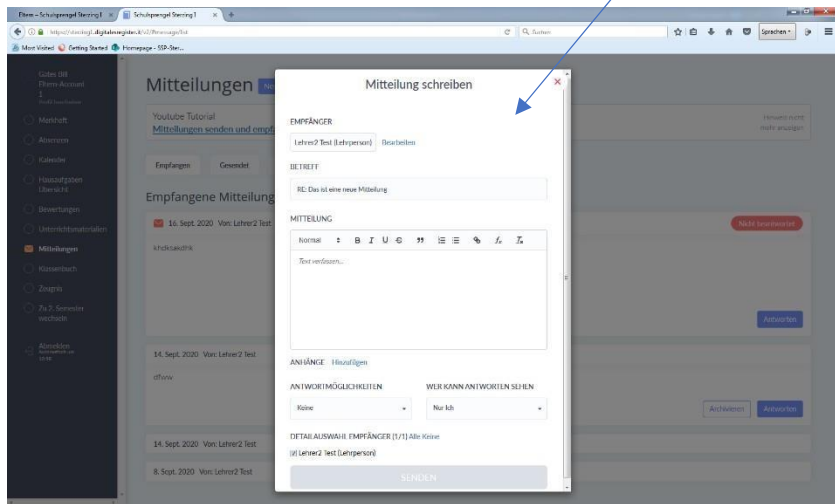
Eltern - Schulsprengel Sterzing I × Schulsprengel Sterzing I × +

https://sterzing1.digitalesregister.it/v2/#message/list

Suchen

Sprechen

Most Visited Getting Started Homepage - SSP-Ster...

Gates Bill
Eltern-Account
1

Merkheft

Absenzen

Kalender

Hausaufgaben Übersicht

Bewertungen

Unterrichtsmaterialien

Mitteilungen

Klassenbuch

Zeugnis

Zu 2. Semester wechseln

Abmelden

Mitteilungen

Youtube Tutorial
Mitteilungen senden und empf

Hinweis nicht mehr anzeigen

Empfangen Gesendet

Empfangene Mitteilung

16. Sept. 2020 Von: Lehrer2 Test

khdkskskdnk

Nicht beantwortet

Antworten

14. Sept. 2020 Von: Lehrer2 Test

dfvvvv

Archivieren Antworten

14. Sept. 2020 Von: Lehrer2 Test

8. Sept. 2020 Von: Lehrer2 Test

Mitteilung schreiben

EMPFÄNGER

Lehrer2 Test (Lehrperson) Bearbeiten

BETREFF

RE: Das ist eine neue Mitteilung

MITTEILUNG

Normal B I U

Text verfassen...

ANHÄNGE Hinzufügen

ANTWORTMÖGLICHKEITEN

Keine

WER KANN ANTWORTEN SEHEN

Nur Ich

DETAILAUSWAHL EMPFÄNGER (1/1) Alle Keine

Lehrer2 Test (Lehrperson)

SENDEN